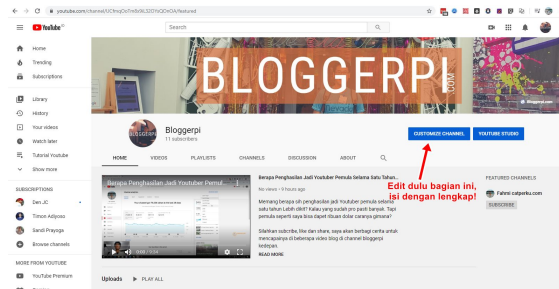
youtube.com/channel/UCfmqOoTm5b9LSD7hiQDnOA/featured

YouTube ID

Search

Home
Trending
Subscriptions
Library
History
Your videos
Watch later
Tutorial Youtube
Show more

SUBSCRIPTIONS
Dan JC
Timon Adiyoso
Sandi Prayoga
Browse channels

MORE FROM YOUTUBE
YouTube Premium

BLOGGERPI
.COM
Bloggerpi.com

BLOGGERPI
Bloggerpi
11 subscribers

CUSTOMIZE CHANNEL
YOUTUBE STUDIO

HOME
VIDEOS
PLAYLISTS
CHANNELS
DISCUSSION
ABOUT

Berapa Penghasilan Jadi Youtuber Pemul...
0:00 / 7:13

Berapa Penghasilan Jadi Youtuber Pemula Selama Satu Tahun...
No views • 9 hours ago

Memang berapa sih penghasilan jadi Youtuber pemula selama satu tahun Lebih dikit? Kalau yang sudah pro pasti banyak. Tapi pemula seperti saya bisa dapet duaan dolar caranya ginana?

Silahkan subscribe, like dan share, saya akan berbagi cerita untuk mencapainya di beberapa video blog di channel bloggerpi kedepan.
READ MORE

Edit dulu bagian ini, isi dengan lengkap!

FEATURED CHANNELS
Fahmi zaiperka.com
SUBSCRIBE

Uploads
PLAY ALL